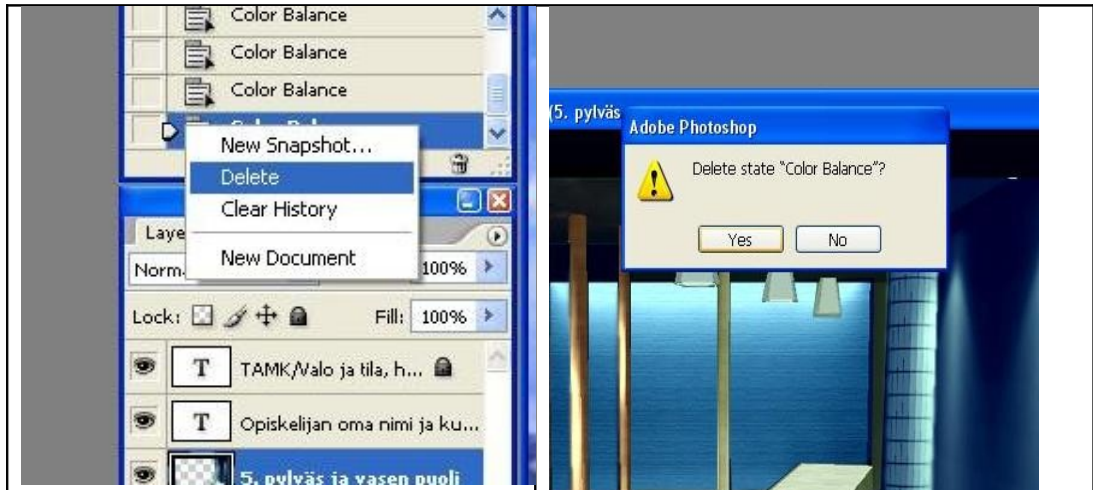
Color Balance
Color Balance
Color Balance
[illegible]
New Snapshot...
Delete
Clear History
New Document
Laye
Norm
100%
Lock:
Fill: 100%
TAMK/Valo ja tila, h...
Opiskelijan oma nimi ja ku...
5. pylväs ja vasen puoli

5. pylväs
Adobe Photoshop
Delete state "Color Balance"?
Yes
No